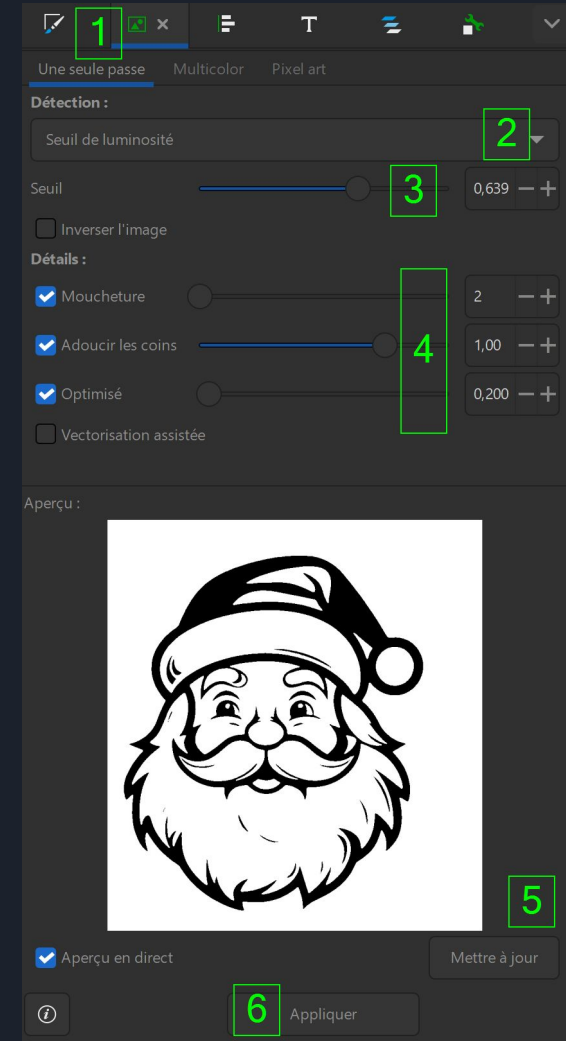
1

Une seule passe Multicolor Pixel art

Détection :

Seuil de luminosité

2

Seuil

3

0,639

Inverser l'image

Détails :

Moucheture

4

2

Adoucir les coins

1,00

Optimisé

0,200

Vectorisation assistée

Aperçu :

5

Aperçu en direct

Mettre à jour

6

Appliquer